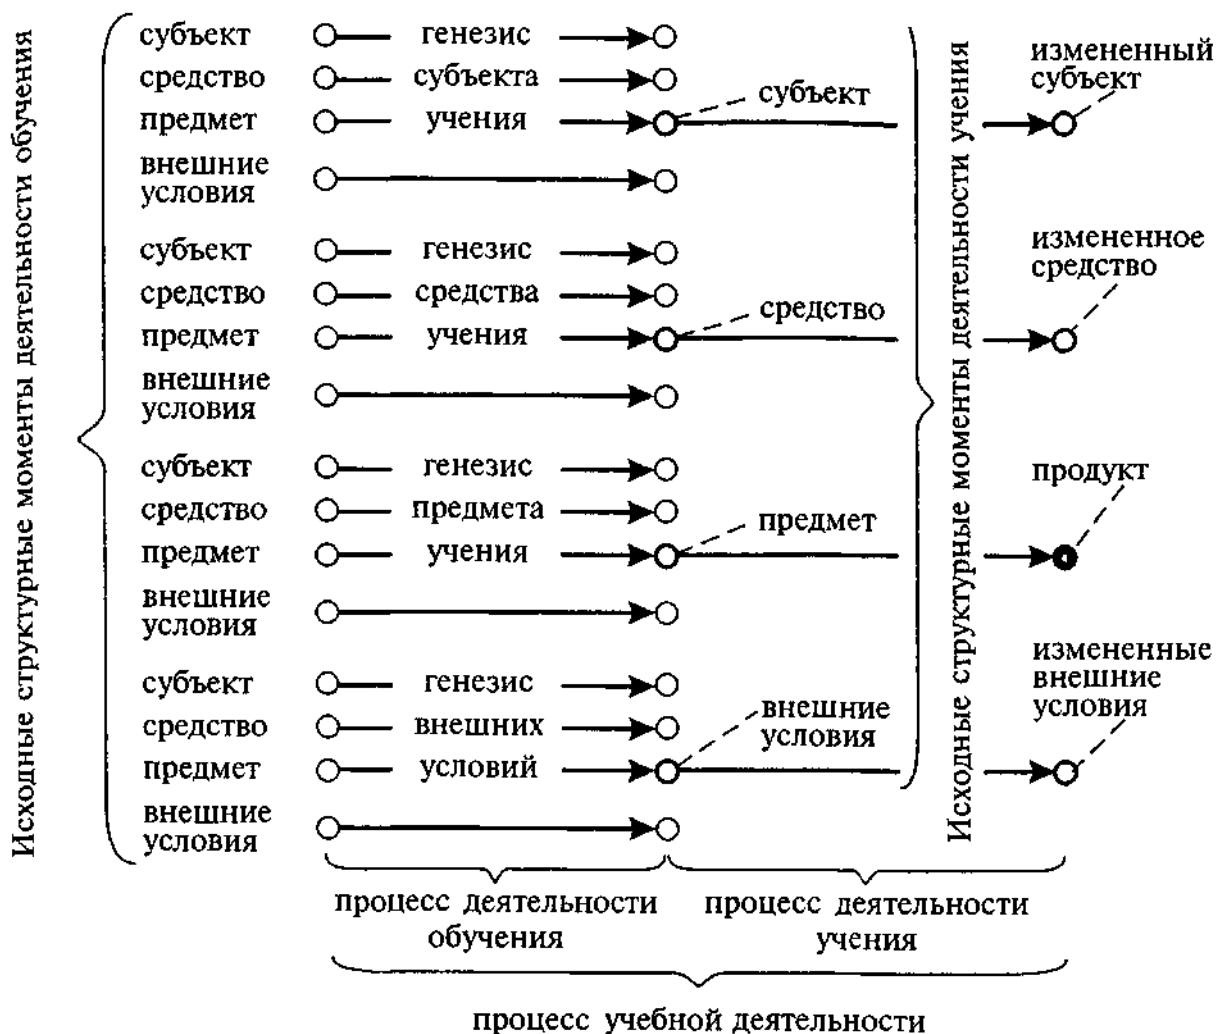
Исходные структурные моменты деятельности обучения

субъект
средство
предмет
внешние условия

генезис субъекта учения

субъект

изменённый субъект

субъект
средство
предмет
внешние условия

генезис средства учения

средство

измененное средство

субъект
средство
предмет
внешние условия

генезис предмета учения

предмет

продукт

субъект
средство
предмет
внешние условия

генезис внешних условий

внешние условия

измененные внешние условия

Исходные структурные моменты деятельности учения

процесс деятельности обучения

процесс деятельности учения

процесс учебной деятельности